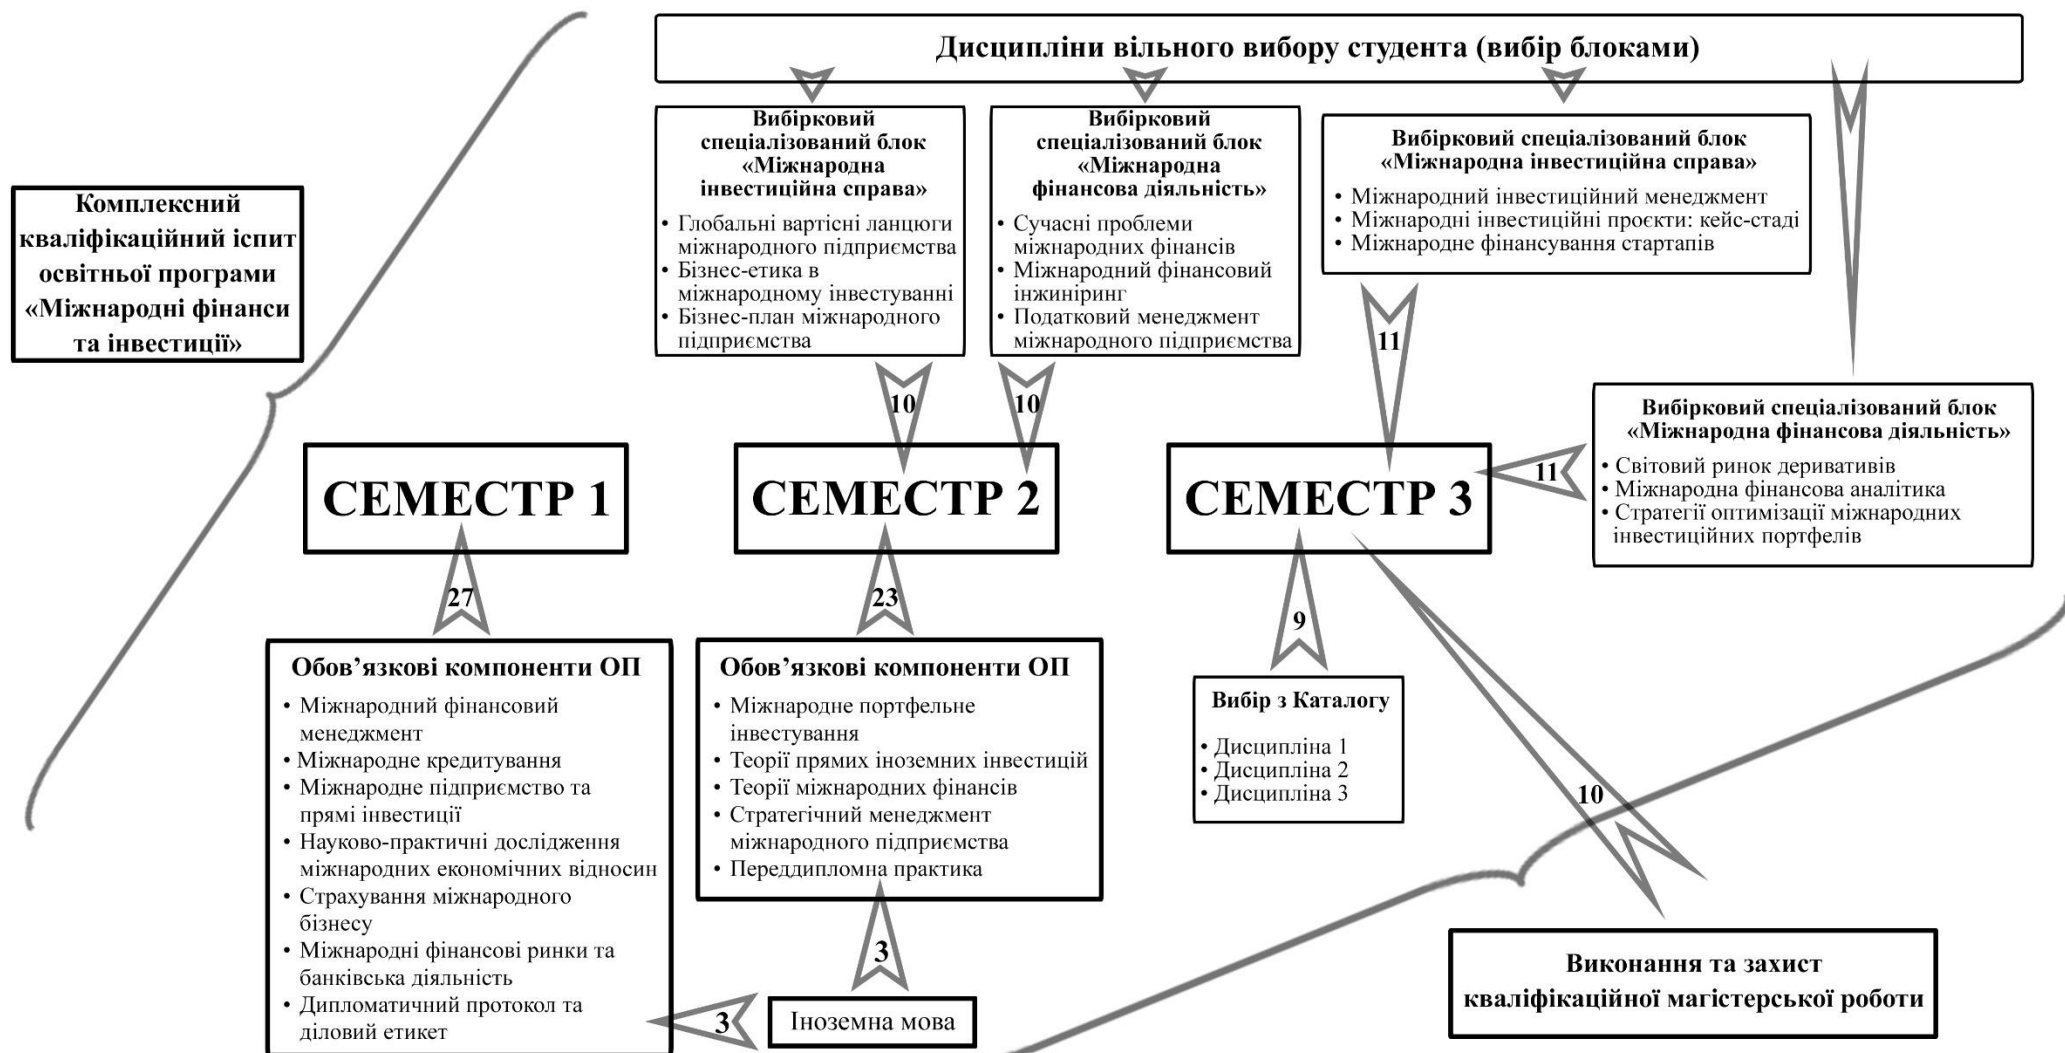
Дисципліни вільного вибору студента (вибір блоками)

Вибірковий спеціалізований блок «Міжнародна інвестиційна справа»
• Глобальні вартісні ланцюги міжнародного підприємства
• Бізнес-етика в міжнародному інвестуванні
• Бізнес-план міжнародного підприємства

Вибірковий спеціалізований блок «Міжнародна фінансова діяльність»
• Сучасні проблеми міжнародних фінансів
• Міжнародний фінансовий інжиніринг
• Податковий менеджмент міжнародного підприємства

Вибірковий спеціалізований блок «Міжнародна інвестиційна справа»
• Міжнародний інвестиційний менеджмент
• Міжнародні інвестиційні проєкти: кейс-стаді
• Міжнародне фінансування стартапів

Комплексний кваліфікаційний іспит освітньої програми «Міжнародні фінанси та інвестиції»

11

10

10

Вибірковий спеціалізований блок «Міжнародна фінансова діяльність»
• Світовий ринок деривативів
• Міжнародна фінансова аналітика
• Стратегії оптимізації міжнародних інвестиційних портфелів

11

СЕМЕСТР 1

СЕМЕСТР 2

СЕМЕСТР 3

27

23

9

Обов’язкові компоненти ОП
• Міжнародний фінансовий менеджмент
• Міжнародне кредитування
• Міжнародне підприємство та прямі інвестиції
• Науково-практичні дослідження міжнародних економічних відносин
• Страхування міжнародного бізнесу
• Міжнародні фінансові ринки та банківська діяльність
• Дипломатичний протокол та діловий етикет

Обов’язкові компоненти ОП
• Міжнародне портфельне інвестування
• Теорії прямих іноземних інвестицій
• Теорії міжнародних фінансів
• Стратегічний менеджмент міжнародного підприємства
• Переддипломна практика

Вибір з Каталогу
• Дисципліна 1
• Дисципліна 2
• Дисципліна 3

10

3

3

Іноземна мова

Виконання та захист кваліфікаційної магістерської роботи